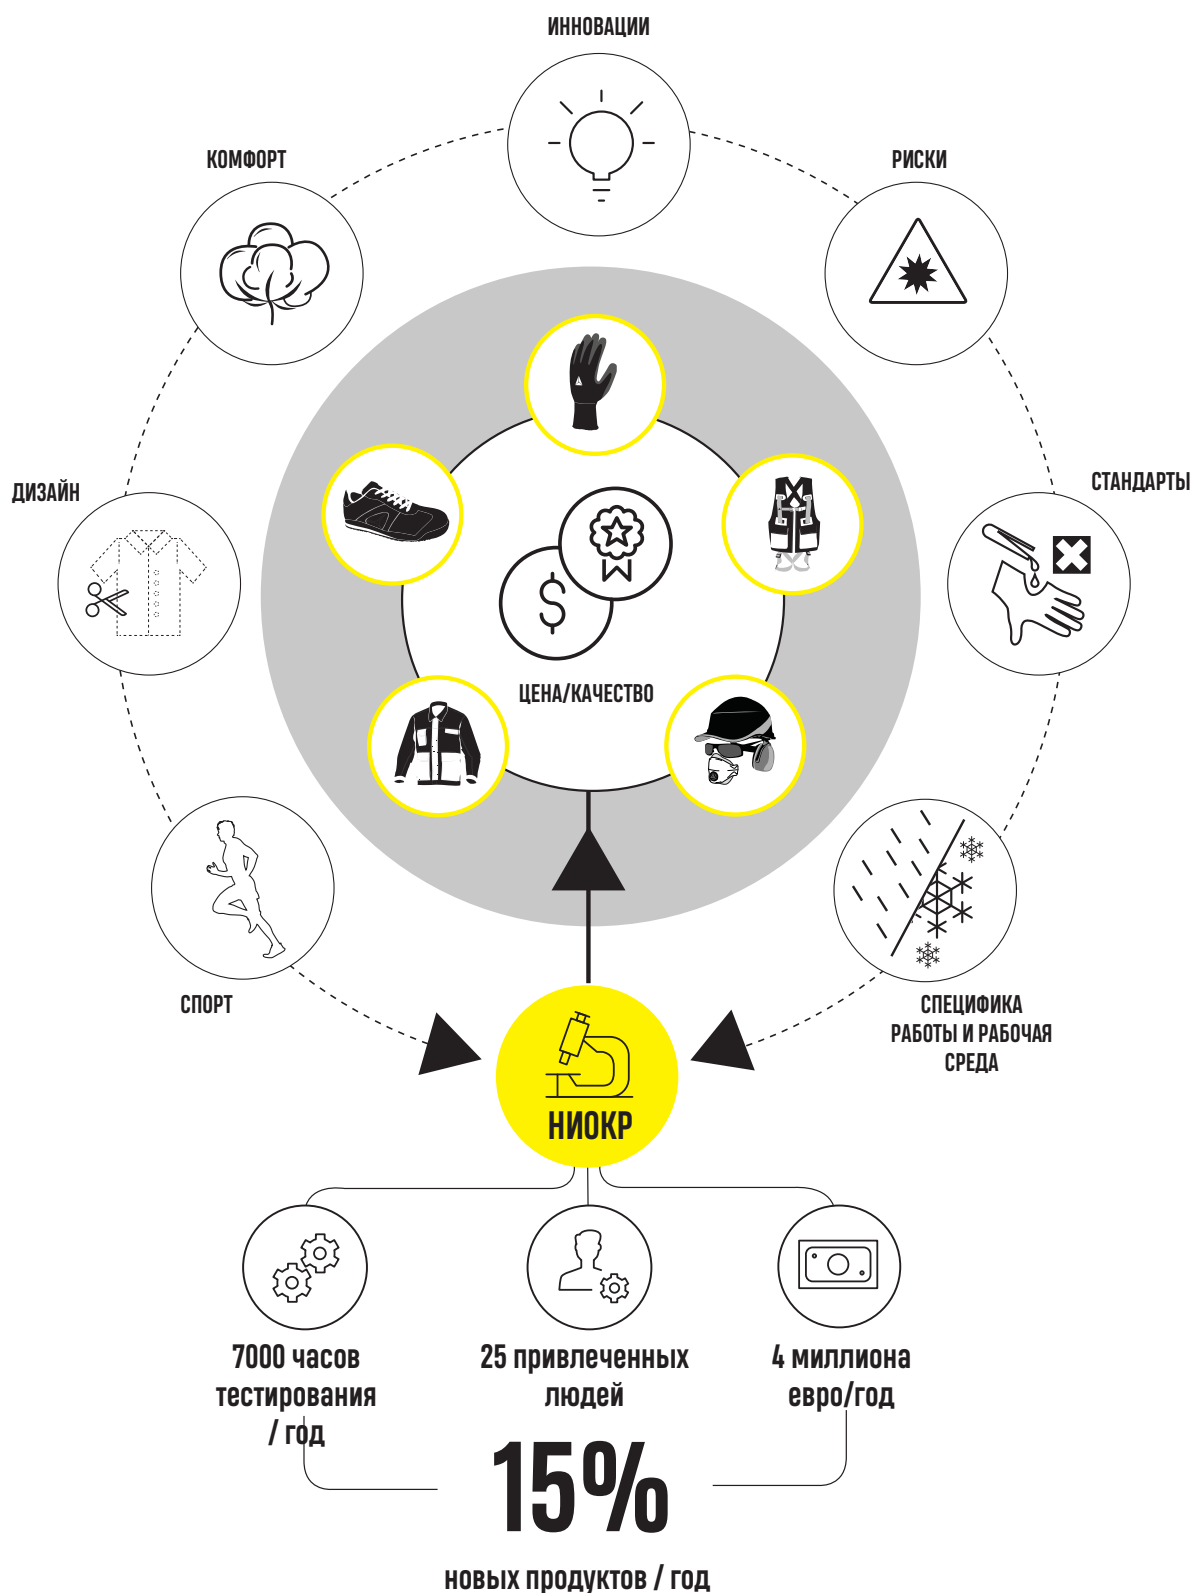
ИННОВАЦИИ

КОМФОРТ

РИСКИ

ДИЗАЙН

СТАНДАРТЫ

ЦЕНА/КАЧЕСТВО

СПОРТ

СПЕЦИФИКА РАБОТЫ И РАБОЧАЯ СРЕДА

НИОКР

7000 часов тестирования / год

25 привлеченных людей

4 миллиона евро/год

15%

новых продуктов / год